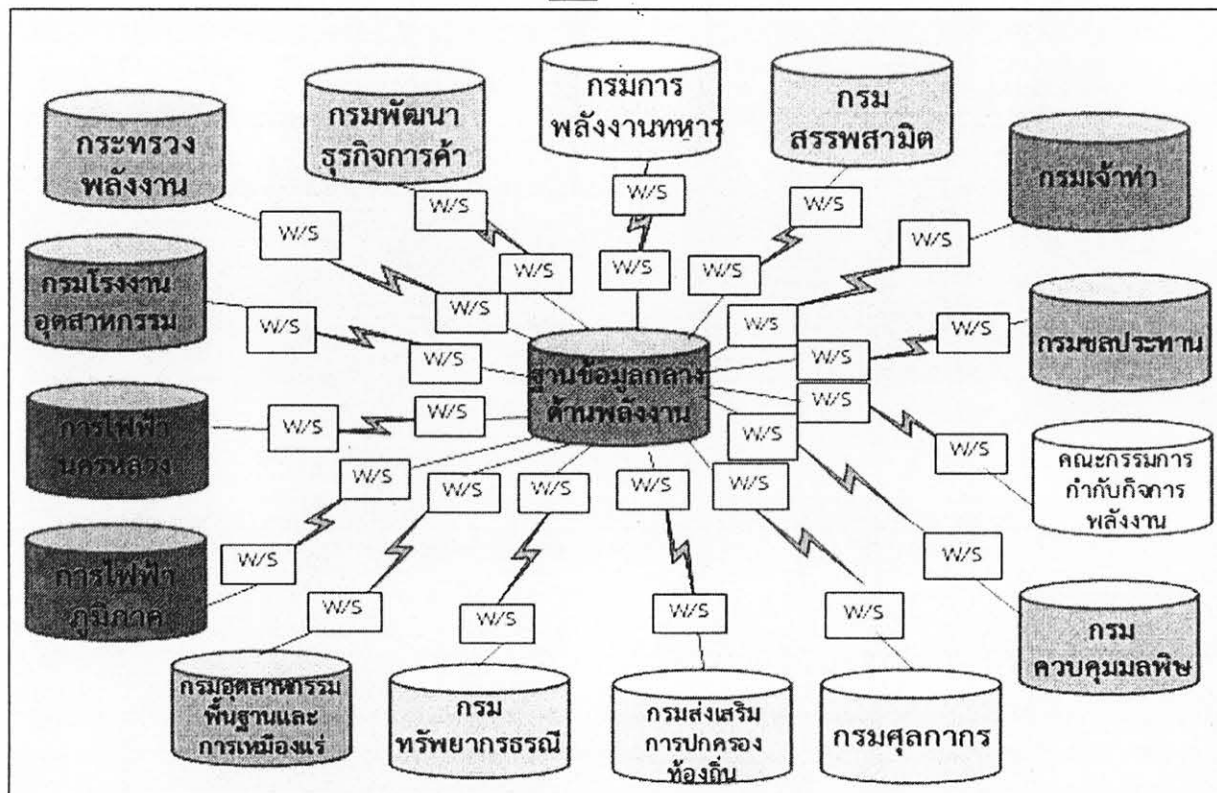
กระทรวง พลังงาน

กรมพัฒนา ธุรกิจการค้า

กรมการ พลังงานทหาร

กรม สรรพสามิต

กรมเจ้าท่า

กรมโรงงาน อุตสาหกรรม

กรมชลประทาน

ฐานข้อมูลกลาง ด้านพลังงาน

การไฟฟ้า นครหลวง

คณะกรรมการ กำกับกิจการ พลังงาน

การไฟฟ้า ภูมิภาค

กรม ควบคุมมลพิษ

กรมอุตสาหกรรม พื้นฐานและ การเหมืองแร่

กรม ทรัพยากรธรณี

กรมส่งเสริม การปกครอง ท้องถิ่น

กรมศุลกากร

W/S
W/S
W/S
W/S
W/S
W/S
W/S
W/S
W/S
W/S
W/S
W/S
W/S
W/S
W/S
W/S
W/S
W/S
W/S
W/S
W/S
W/S
W/S
W/S
W/S
W/S
W/S
W/S
W/S
W/S
W/S
W/S